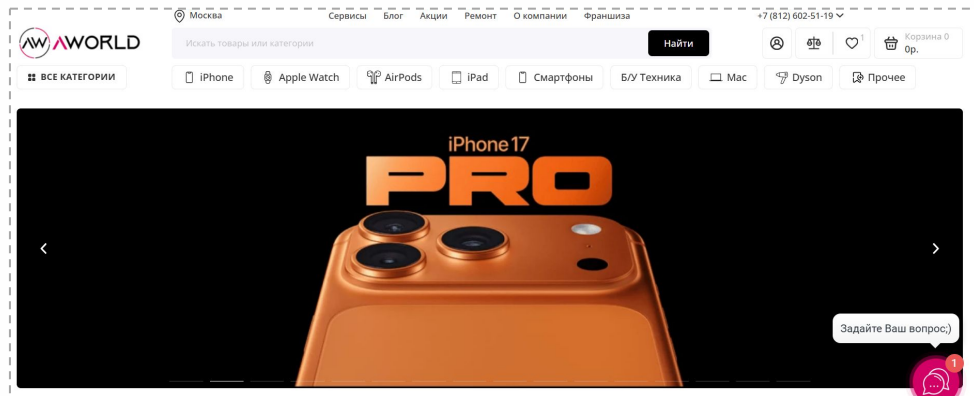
Москва

Сервисы Блог Акции Ремонт О компании Франшиза

+7 (812) 602-51-19

AW AWORLD

Искать товары или категории

Найти

Корзина 0
0р.

ВСЕ КАТЕГОРИИ

iPhone Apple Watch AirPods iPad Смартфоны Б/У Техника Mac Dyson Прочее

iPhone 17
PRO

Задайте Ваш вопрос;)

1